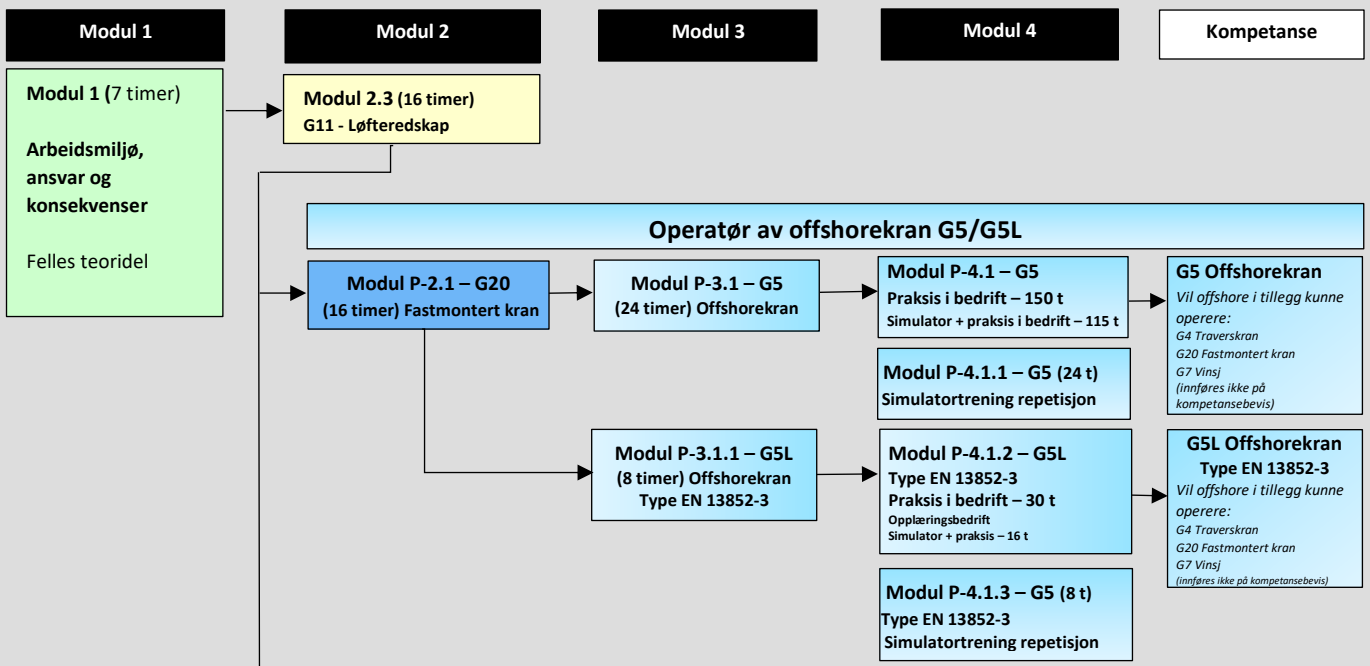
Modul 1

Modul 2

Modul 3

Modul 4

Kompetanse

Modul 1 (7 timer)

Arbeidsmiljø, ansvar og konsekvenser

Felles teoridel

Modul 2.3 (16 timer)
G11 - Løfteredskap

Operatør av offshorekran G5/G5L

Modul P-2.1 – G20
(16 timer) Fastmontert kran

Modul P-3.1 – G5
(24 timer) Offshorekran

Modul P-4.1 – G5
Praksis i bedrift – 150 t
Simulator + praksis i bedrift – 115 t

G5 Offshorekran
Vil offshore i tillegg kunne operere:
G4 Traverskran
G20 Fastmontert kran
G7 Vinsj
(innføres ikke på kompetansebevis)

Modul P-4.1.1 – G5 (24 t)
Simulatortrening repetisjon

Modul P-3.1.1 – G5L
(8 timer) Offshorekran
Type EN 13852-3

Modul P-4.1.2 – G5L
Type EN 13852-3
Praksis i bedrift – 30 t
Opplæringsbedrift
Simulator + praksis – 16 t

G5L Offshorekran
Type EN 13852-3
Vil offshore i tillegg kunne operere:
G4 Traverskran
G20 Fastmontert kran
G7 Vinsj
(innføres ikke på kompetansebevis)

Modul P-4.1.3 – G5 (8 t)
Type EN 13852-3
Simulatortrening repetisjon